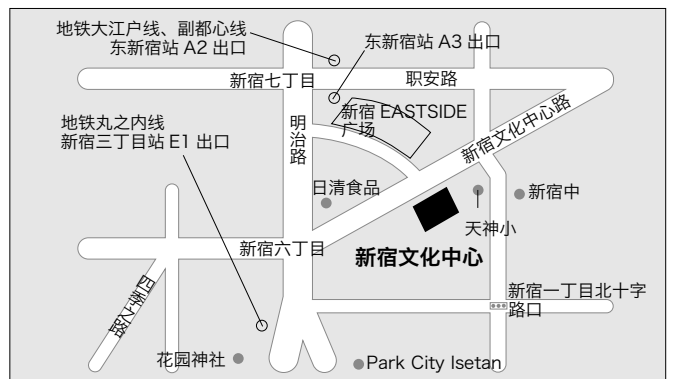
地铁大江户线、副都心线
东新宿站 A2 出口

东新宿站 A3 出口

新宿七丁目

职安路

新宿 EASTSIDE
广场

明治路

地铁丸之内线
新宿三丁目站 E1 出口

新宿文化中心路

日清食品

新宿中

天神小

新宿六丁目

新宿文化中心

新宿一丁目北十字路口

四季之路

花园神社

Park City Isetan